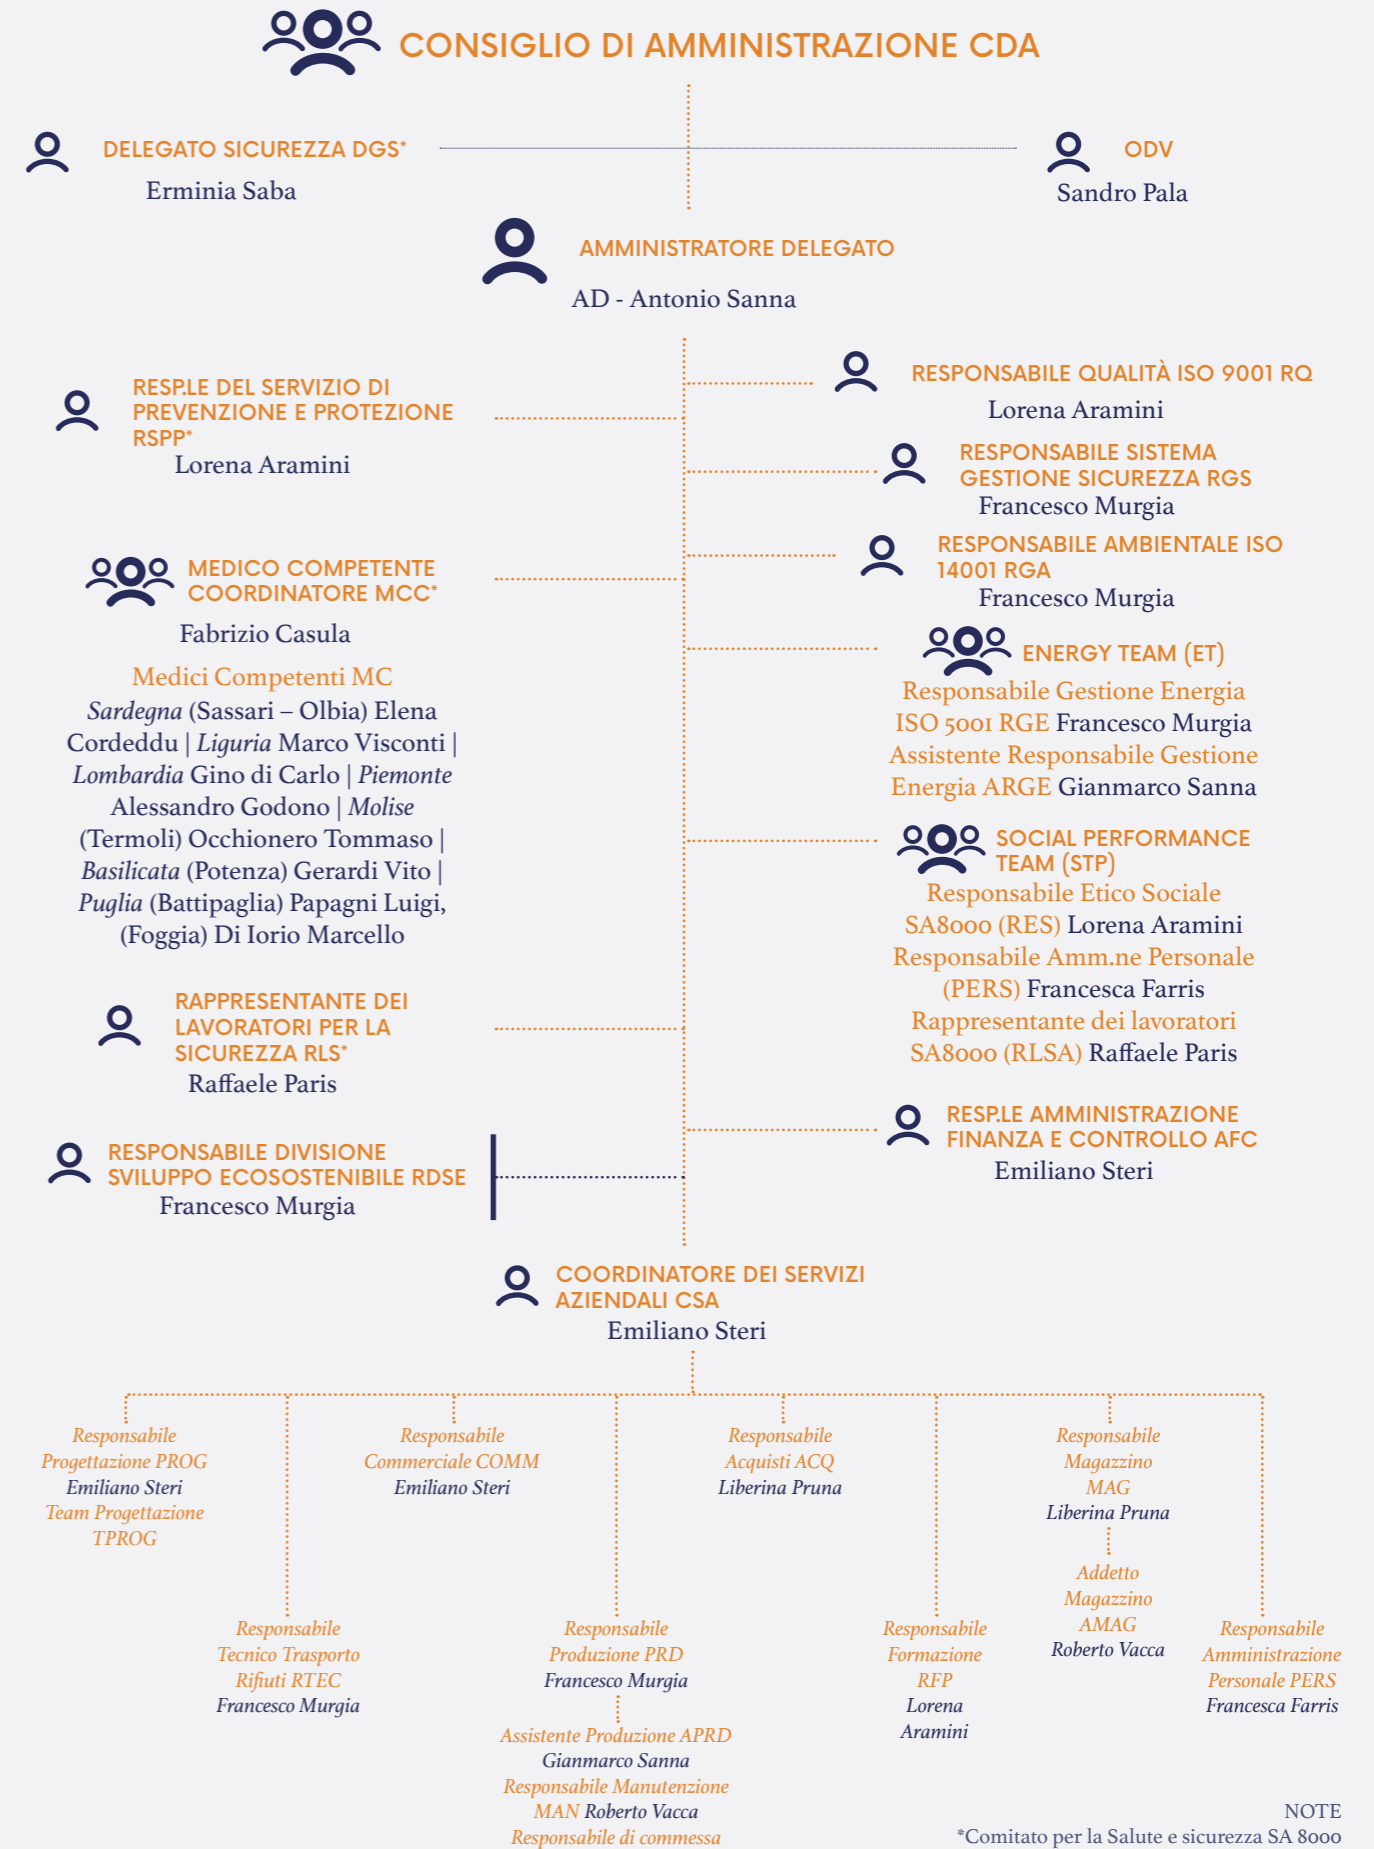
CONSIGLIO DI AMMINISTRAZIONE CDA

DELEGATO SICUREZZA DGS*
Erminia Saba

ODV
Sandro Pala

AMMINISTRATORE DELEGATO
AD - Antonio Sanna

RESP.LE DEL SERVIZIO DI PREVENZIONE E PROTEZIONE RSPP*
Lorena Aramini

MEDICO COMPETENTE COORDINATORE MCC*
Fabrizio Casula

Medici Competenti MC
*Sardegna* (Sassari – Olbia) Elena Cordeddu | *Liguria* Marco Visconti | *Lombardia* Gino di Carlo | *Piemonte* Alessandro Godono | *Molise* (Termoli) Occhionero Tommaso | *Basilicata* (Potenza) Gerardi Vito | *Puglia* (Battipaglia) Papagni Luigi, (Foggia) Di Iorio Marcello

RAPPRESENTANTE DEI LAVORATORI PER LA SICUREZZA RLS*
Raffaele Paris

RESPONSABILE DIVISIONE SVILUPPO ECOSOSTENIBILE RDSE
Francesco Murgia

RESPONSABILE QUALITÀ ISO 9001 RQ
Lorena Aramini

RESPONSABILE SISTEMA GESTIONE SICUREZZA RGS
Francesco Murgia

RESPONSABILE AMBIENTALE ISO 14001 RGA
Francesco Murgia

ENERGY TEAM (ET)
Responsabile Gestione Energia ISO 5001 RGE Francesco Murgia
Assistente Responsabile Gestione Energia ARGE Gianmarco Sanna

SOCIAL PERFORMANCE TEAM (STP)
Responsabile Etico Sociale SA8000 (RES) Lorena Aramini
Responsabile Amm.ne Personale (PERS) Francesca Farris
Rappresentante dei lavoratori SA8000 (RLSA) Raffaele Paris

RESP.LE AMMINISTRAZIONE FINANZA E CONTROLLO AFC
Emiliano Steri

COORDINATORE DEI SERVIZI AZIENDALI CSA
Emiliano Steri

Responsabile Progettazione PROG
Emiliano Steri
Team Progettazione TPROG

Responsabile Commerciale COMM
Emiliano Steri

Responsabile Acquisti ACQ
Liberina Pruna

Responsabile Magazzino MAG
Liberina Pruna

Addetto Magazzino AMAG
Roberto Vacca

Responsabile Tecnico Trasporto Rifiuti RTEC
Francesco Murgia

Responsabile Produzione PRD
Francesco Murgia
Assistente Produzione APRD
Gianmarco Sanna
Responsabile Manutenzione MAN Roberto Vacca
Responsabile di commessa

Responsabile Formazione RFP
Lorena Aramini

Responsabile Amministrazione Personale PERS
Francesca Farris

NOTE
*Comitato per la Salute e sicurezza SA 8000